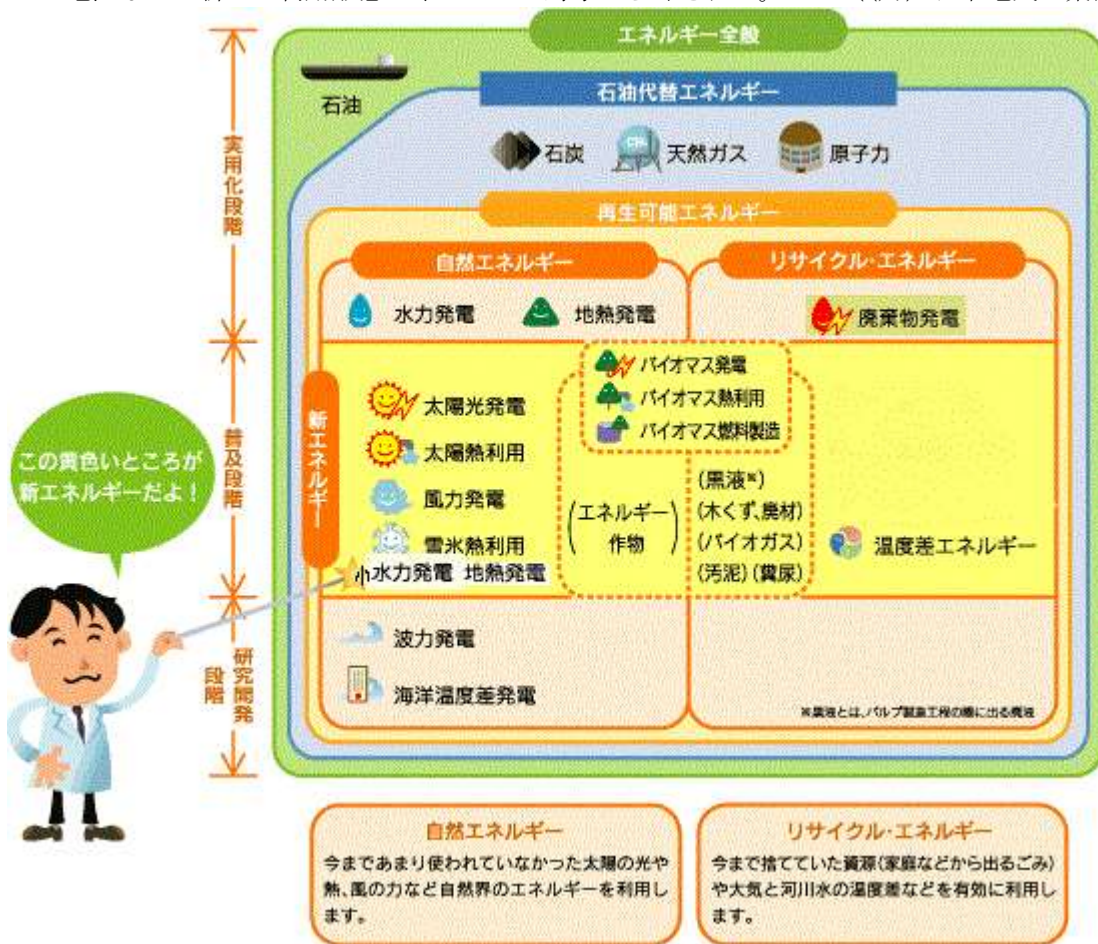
エネルギー全般

石油

石油代替エネルギー

石炭　天然ガス　原子力

再生可能エネルギー

自然エネルギー

リサイクル・エネルギー

水力発電　地熱発電

廃棄物発電

実用化段階

普及段階

研究開発段階

新エネルギー

太陽光発電
太陽熱利用
風力発電
雪氷熱利用
小水力発電　地熱発電

バイオマス発電
バイオマス熱利用
バイオマス燃料製造

（エネルギー作物）

（黒液※）
（木くず、廃材）
（バイオガス）
（汚泥）（糞尿）

温度差エネルギー

波力発電
海洋温度差発電

※黒液とは、パルプ製造工程の際に出る廃液

この黄色いところが新エネルギーだよ！

自然エネルギー
今まであまり使われていなかった太陽の光や熱、風の力など自然界のエネルギーを利用します。

リサイクル・エネルギー
今まで捨てていた資源（家庭などから出るごみ）や大気と河川水の温度差などを有効に利用します。